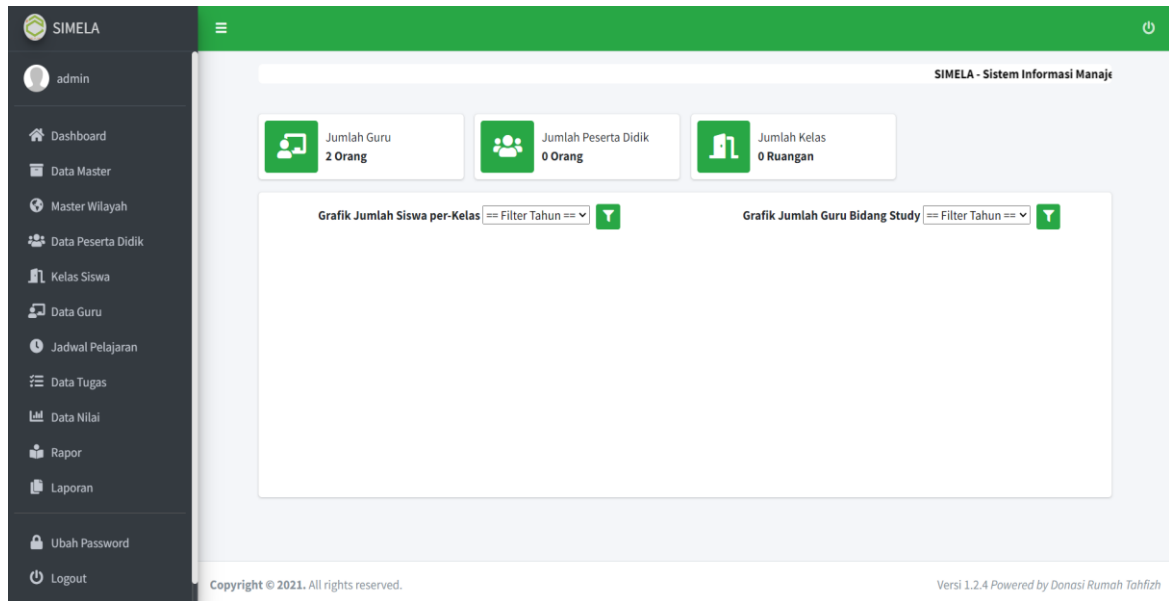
SIMELA

admin

Dashboard
Data Master
Master Wilayah
Data Peserta Didik
Kelas Siswa
Data Guru
Jadwal Pelajaran
Data Tugas
Data Nilai
Rapor
Laporan

Ubah Password
Logout

SIMELA - Sistem Informasi Manaj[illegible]

Jumlah Guru
2 Orang

Jumlah Peserta Didik
0 Orang

Jumlah Kelas
0 Ruangan

Grafik Jumlah Siswa per-Kelas == Filter Tahun ==

Grafik Jumlah Guru Bidang Study == Filter Tahun ==

Copyright © 2021. All rights reserved.

Versi 1.2.4 Powered by Donasi Rumah Tahfizh